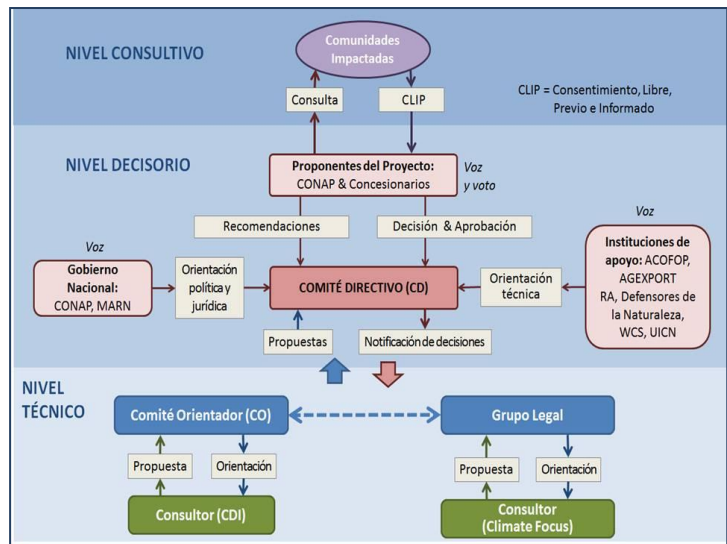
NIVEL CONSULTIVO

Comunidades Impactadas

Consulta

CLIP

CLIP = Consentimiento, Libre, Previo e Informado

NIVEL DECISORIO

Proponentes del Proyecto: CONAP & Concesionarios

Voz y voto

Recomendaciones

Decisión & Aprobación

Voz

Voz

Gobierno Nacional: CONAP, MARN

Orientación política y jurídica

COMITÉ DIRECTIVO (CD)

Orientación técnica

Instituciones de apoyo: ACOFOP, AGEXPORT RA, Defensores de la Naturaleza, WCS, UICN

Propuestas

Notificación de decisiones

NIVEL TÉCNICO

Comité Orientador (CO)

Grupo Legal

Propuesta

Orientación

Propuesta

Orientación

Consultor (CDI)

Consultor (Climate Focus)